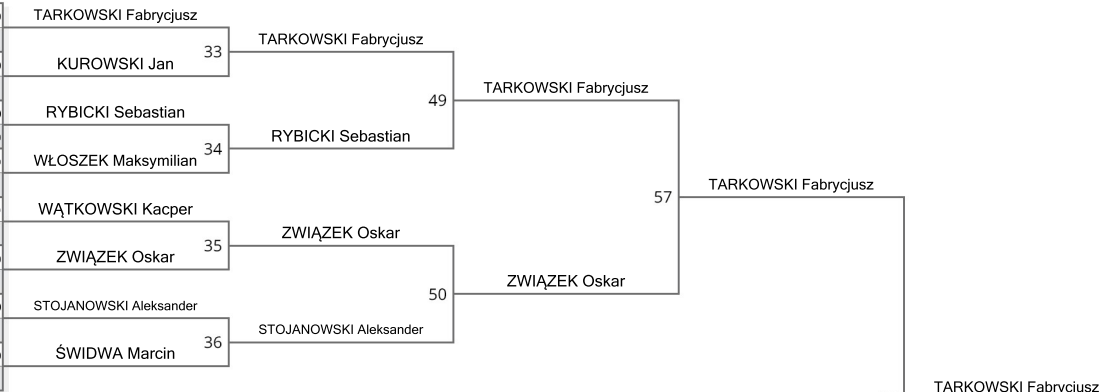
TARKOWSKI Fabrycjusz
33
KUROWSKI Jan
TARKOWSKI Fabrycjusz
49
TARKOWSKI Fabrycjusz
RYBICKI Sebastian
34
WŁOSZEK Maksymilian
RYBICKI Sebastian
57
TARKOWSKI Fabrycjusz
WĄTKOWSKI Kacper
35
ZWIĄZEK Oskar
ZWIĄZEK Oskar
50
ZWIĄZEK Oskar
STOJANOWSKI Aleksander
36
ŚWIDWA Marcin
STOJANOWSKI Aleksander
TARKOWSKI Fabrycjusz